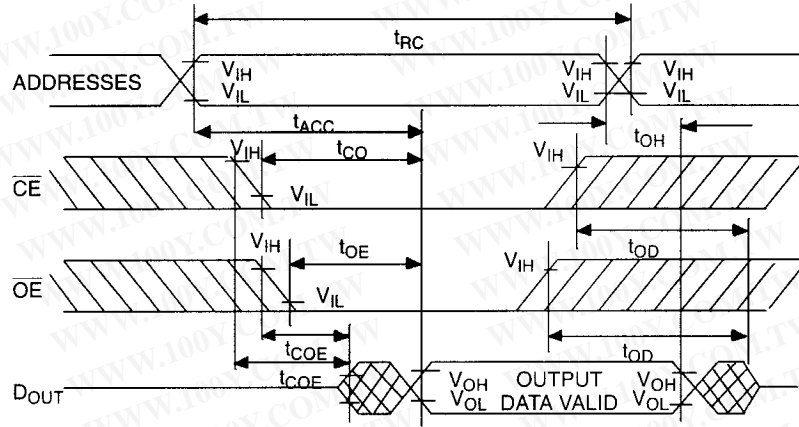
$t_{RC}$

ADDRESSES

$V_{IH}$
$V_{IL}$

$V_{IH}$
$V_{IL}$

$V_{IH}$
$V_{IL}$

$t_{ACC}$

$t_{OH}$

$\overline{CE}$

$V_{IH}$

$t_{CO}$

$V_{IL}$

$V_{IH}$

$t_{OD}$

$\overline{OE}$

$V_{IH}$

$t_{OE}$

$V_{IL}$

$V_{IH}$

$t_{COE}$

$t_{OD}$

$D_{OUT}$

$t_{COE}$

$V_{OH}$
$V_{OL}$

OUTPUT
DATA VALID

$V_{OH}$
$V_{OL}$

WWW.100Y.COM.TW